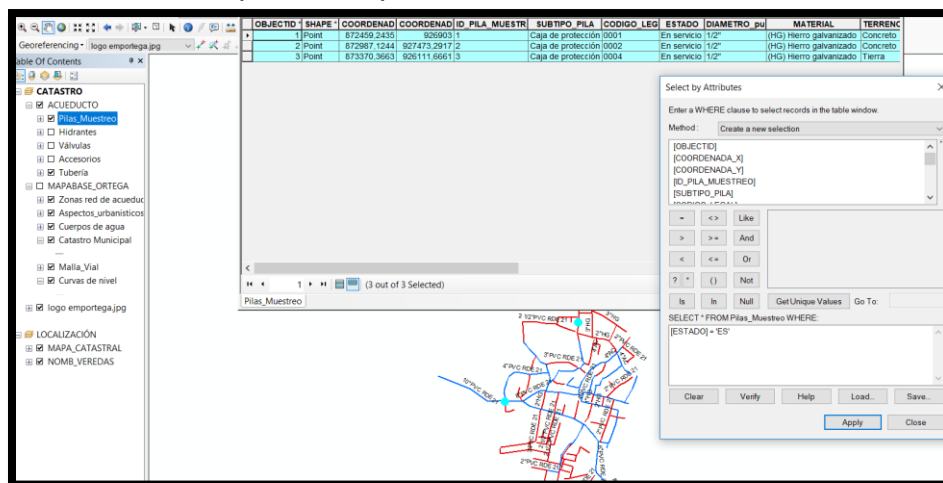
Georeferencing ▾ logo emportega.jpg

able Of Contents

CATASTRO
ACUEDUCTO
Pilas_Muestreo
Hidrantes
Válvulas
Accesorios
Tubería
MAPABASE_ORTEGA
Zonas red de acueduc
Aspectos_urbanísticos
Cuerpos de agua
Catastro Municipal
Malla_Vial
Curvas de nivel
logo emportega.jpg
LOCALIZACIÓN
MAPA_CATASTRAL
NOMB_VEREDAS

| OBJECTID * | SHAPE * | COORDENAD | COORDENAD | ID_PILA_MUESTR | SUBTIPO_PILA | CODIGO_LEG | ESTADO | DIAMETRO_pu | MATERIAL | TERRENC |
|---|---|---|---|---|---|---|---|---|---|---|
| 1 | Point | 872459,2435 | 926903 | 1 | Caja de protección | 0001 | En servicio | 1/2" | (HG) Hierro galvanizado | Concreto |
| 2 | Point | 872987,1244 | 927473,2917 | 2 | Caja de protección | 0002 | En servicio | 1/2" | (HG) Hierro galvanizado | Concreto |
| 3 | Point | 873370,3663 | 926111,6661 | 3 | Caja de protección | 0004 | En servicio | 1/2" | (HG) Hierro galvanizado | Tierra |

1 (3 out of 3 Selected)

Pilas_Muestreo

Select by Attributes

Enter a WHERE clause to select records in the table window.

Method : Create a new selection

[OBJECTID]
[COORDENADA_X]
[COORDENADA_Y]
[ID_PILA_MUESTREO]
[SUBTIPO_PILA]

= <> Like
> >= And
< <= Or
? * () Not
Is In Null Get Unique Values Go To:

SELECT * FROM Pilas_Muestreo WHERE:
[ESTADO] = 'ES'

Clear Verify Help Load... Save...
Apply Close

2 1/2"PVC RDE 21
3"PVC RDE 21
2"PVC RDE 21
4"PVC RDE 21
10"PVC RDE 21
2"HG